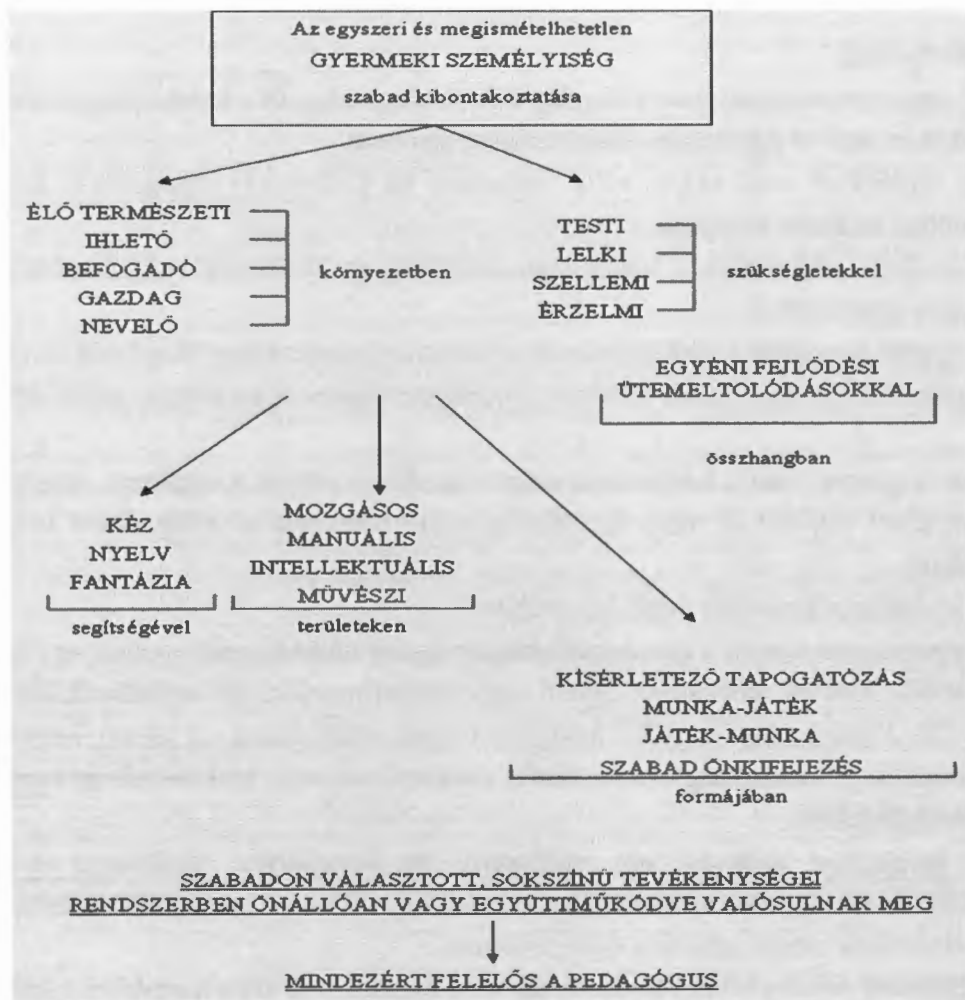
Az egyszeri és megismételhetetlen
GYERMEKI SZEMÉLYISÉG
szabad kibontakoztatása

ÉLŐ TERMÉSZETI
IHLETŐ
BEFOGADÓ
GAZDAG
NEVELŐ
környezetben

TESTI
LELKI
SZELLEMI
ÉRZELMI
szükségletekkel

EGYÉNI FEJLŐDÉSI ÜTEMELTOLÓDÁSOKKAL
összhangban

KÉZ
NYELV
FANTÁZIA
segítségével

MOZGÁSOS
MANUÁLIS
INTELLEKTUÁLIS
MŰVÉSZI
területeken

KÍSÉRLETEZŐ TAPOGATÓZÁS
MUNKA-JÁTÉK
JÁTÉK-MUNKA
SZABAD ÖNKIFEJEZÉS
formájában

SZABADON VÁLASZTOTT, SOKSZÍNŰ TEVÉKENYSÉGEI RENDSZERBEN ÖNÁLLÓAN VAGY EGYÜTTMŰKÖDVE VALÓSULNAK MEG

MINDEZÉRT FELELŐS A PEDAGÓGUS